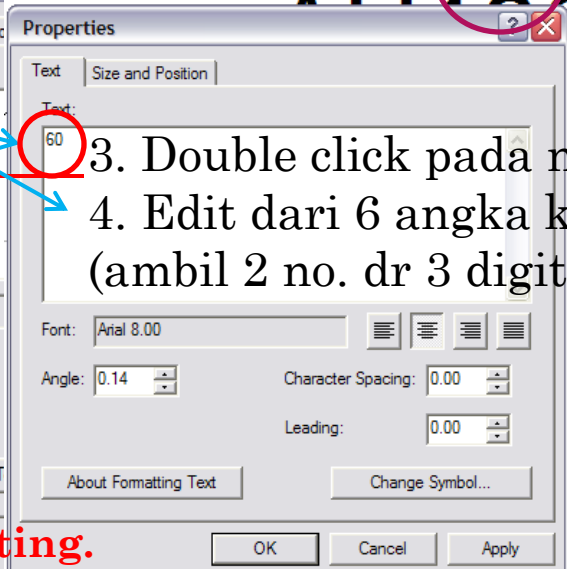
Properties

Text | Size and Position

Text:
60

3. Double click pada n
4. Edit dari 6 angka k
(ambil 2 no. dr 3 digit

Font: Arial 8.00

Angle: 0.14

Character Spacing: 0.00

Leading: 0.00

About Formatting Text

Change Symbol...

ting.

OK

Cancel

Apply